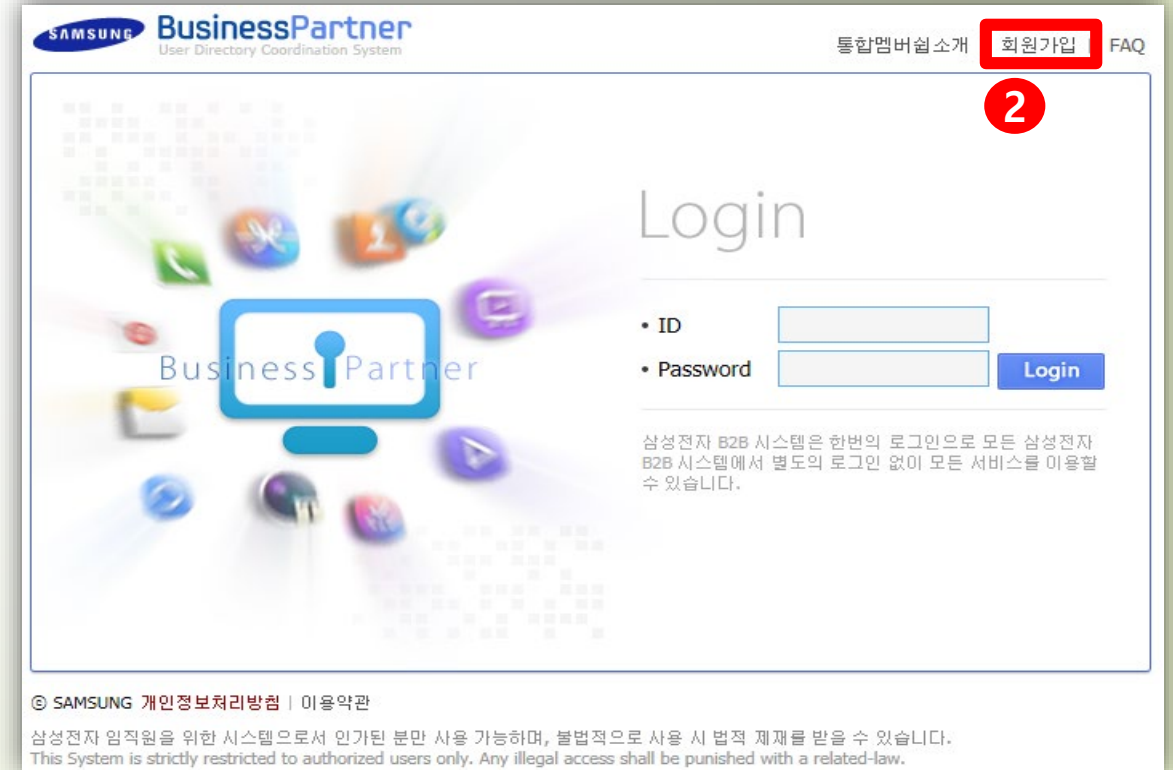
SAMSUNG BusinessPartner
User Directory Coordination System

통합멤버쉽소개 | 회원가입 | FAQ

2

Business Partner

Login

• ID
• Password
Login

삼성전자 B2B 시스템은 한번의 로그인으로 모든 삼성전자 B2B 시스템에서 별도의 로그인 없이 모든 서비스를 이용할 수 있습니다.

© SAMSUNG 개인정보처리방침 | 이용약관

삼성전자 임직원을 위한 시스템으로서 인가된 분만 사용 가능하며, 불법적으로 사용 시 법적 제재를 받을 수 있습니다.
This System is strictly restricted to authorized users only. Any illegal access shall be punished with a related-law.